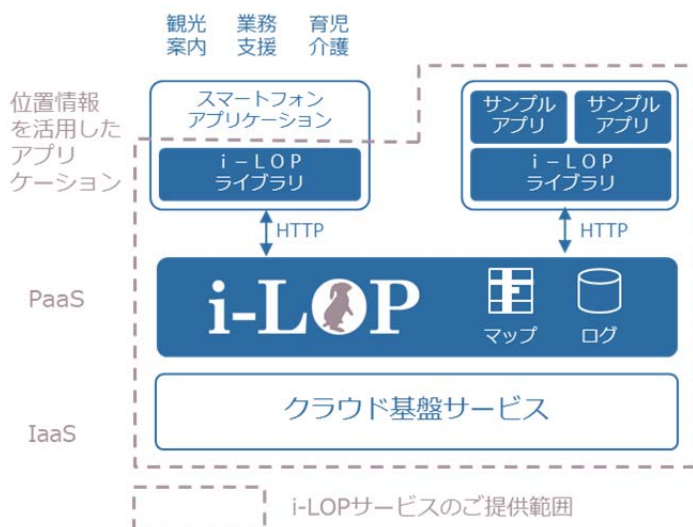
観光 案内

業務 支援

育児 介護

位置情報を活用したアプリケーション

スマートフォンアプリケーション

i－LOP ライブラリ

サンプルアプリ

サンプルアプリ

i－LOP ライブラリ

HTTP

HTTP

PaaS

i-LOP

マップ

ログ

クラウド基盤サービス

IaaS

i-LOPサービスのご提供範囲